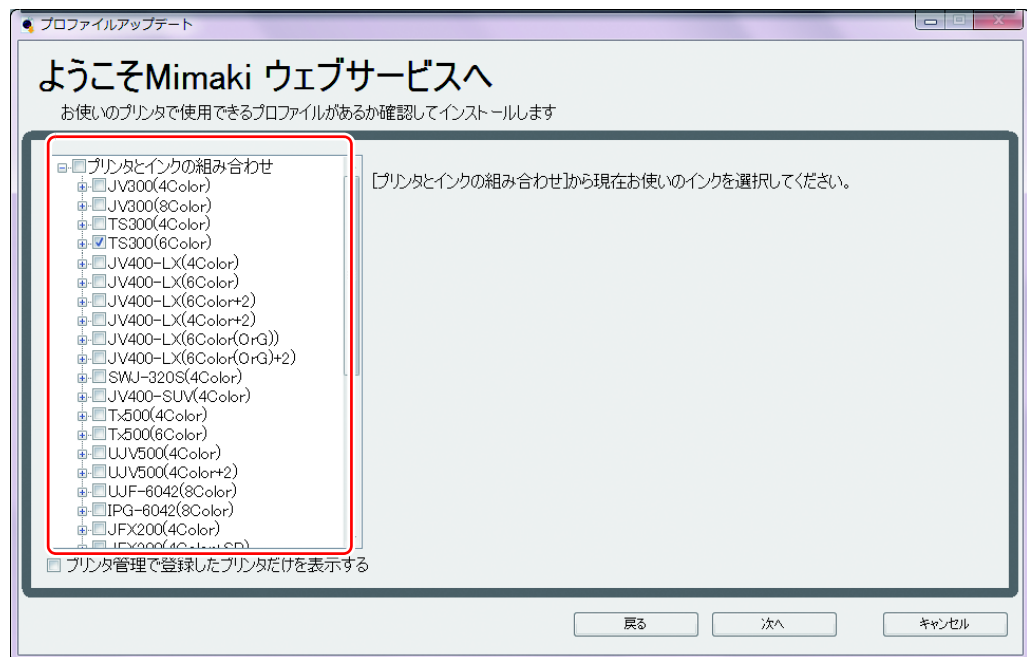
プロファイルアップデート

ようこそMimaki ウェブサービスへ

お使いのプリンタで使用できるプロファイルがあるか確認してインストールします

プリンタとインクの組み合わせ
JV300(4Color)
JV300(8Color)
TS300(4Color)
TS300(6Color)
JV400-LX(4Color)
JV400-LX(6Color)
JV400-LX(6Color+2)
JV400-LX(4Color+2)
JV400-LX(6Color(OrG))
JV400-LX(6Color(OrG)+2)
SWJ-320S(4Color)
JV400-SUV(4Color)
Tx500(4Color)
Tx500(6Color)
UJV500(4Color)
UJV500(4Color+2)
UJF-6042(8Color)
IPG-6042(8Color)
JFX200(4Color)
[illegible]

[プリンタとインクの組み合わせ]から現在お使いのインクを選択してください。

プリンタ管理で登録したプリンタだけを表示する

戻る
次へ
キャンセル